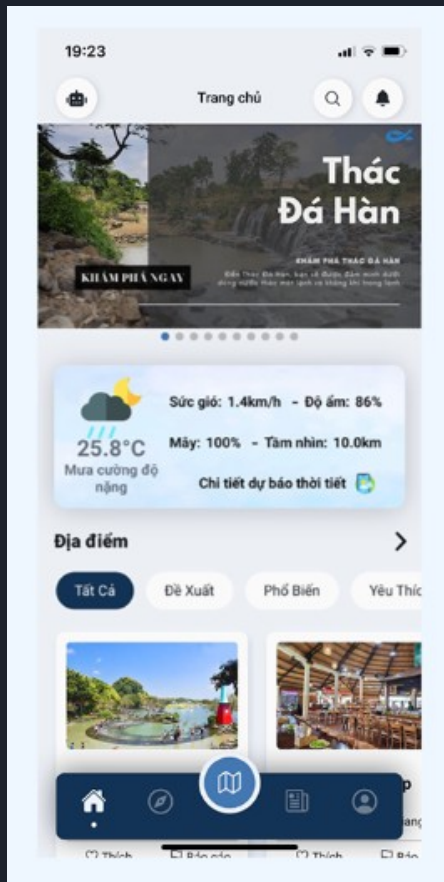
19:23

Trang chủ

Thác Đá Hàn

KHÁM PHÁ THÁC ĐÁ HÀN

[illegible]

KHÁM PHÁ NGAY

25.8°C
Mưa cường độ nặng

Sức gió: 1.4km/h - Độ ẩm: 86%

Mây: 100% - Tầm nhìn: 10.0km

Chi tiết dự báo thời tiết

Địa điểm

Tất Cả
Đề Xuất
Phổ Biến
Yêu Thíc

Thích
Báo cáo
Thích
Báo